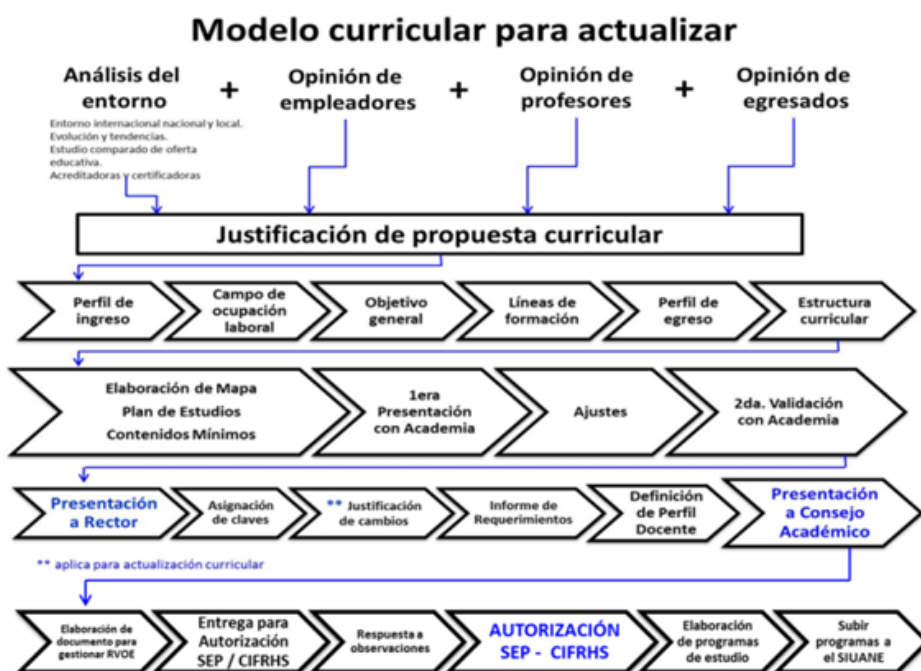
Modelo curricular para actualizar

Análisis del entorno + Opinión de empleadores + Opinión de profesores + Opinión de egresados

Entorno internacional nacional y local.
Evolución y tendencias.
Estudio comparado de oferta educativa.
Acreditadoras y certificadoras

Justificación de propuesta curricular

Perfil de ingreso

Campo de ocupación laboral

Objetivo general

Líneas de formación

Perfil de egreso

Estructura curricular

Elaboración de Mapa
Plan de Estudios
Contenidos Mínimos

1era Presentación con Academia

Ajustes

2da. Validación con Academia

Presentación a Rector

Asignación de claves

** Justificación de cambios

Informe de Requerimientos

Definición de Perfil Docente

Presentación a Consejo Académico

** aplica para actualización curricular

Elaboración de documento para gestionar RVOE

Entrega para Autorización SEP / CIFRHS

Respuesta a observaciones

AUTORIZACIÓN SEP - CIFRHS

Elaboración de programas de estudio

Subir programas a el SIUANE